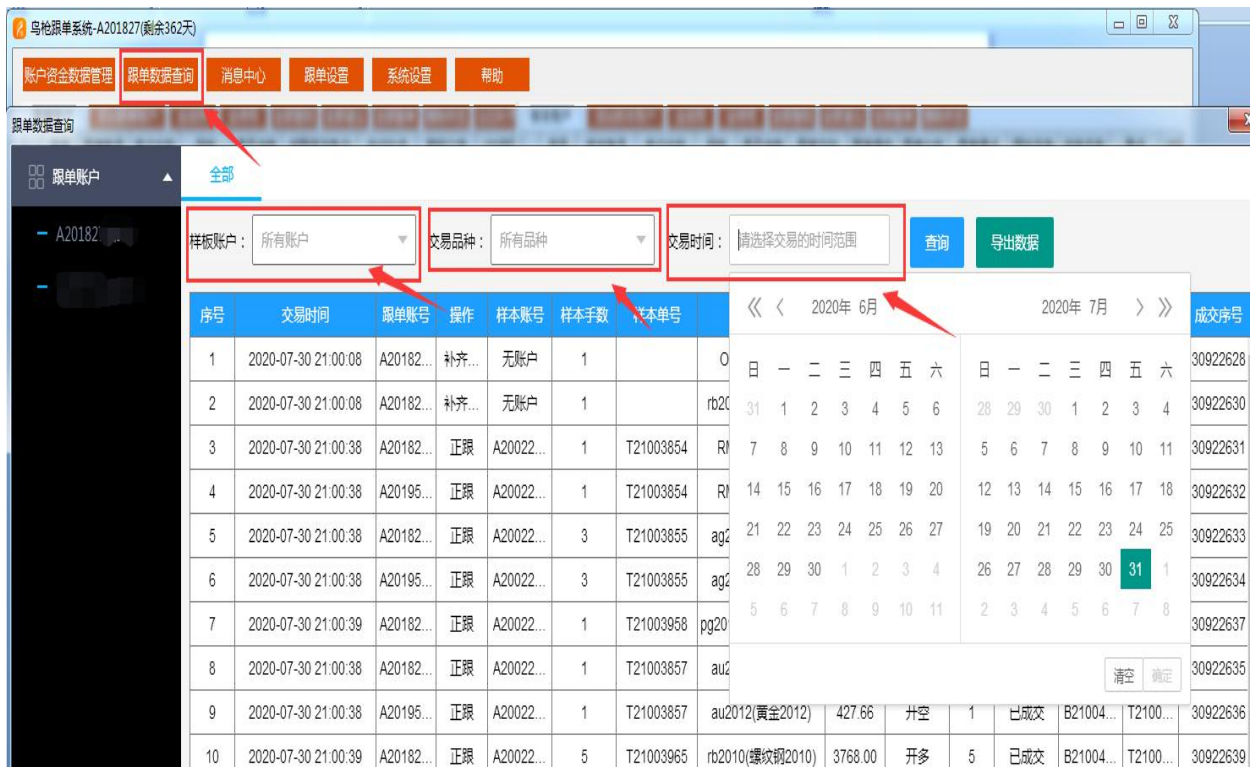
乌枪跟单系统-A201827(剩余362天)

账户资金数据管理 跟单数据查询 消息中心 跟单设置 系统设置 帮助

跟单数据查询

跟单账户
A20182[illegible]

全部

样板账户： 所有账户
交易品种： 所有品种
交易时间： 请选择交易的时间范围
查询
导出数据

| 序号 | 交易时间 | 跟单账号 | 操作 | 样本账号 | 样本手数 | 样本单号 | | | | | | | | 成交序号 |
|---|---|---|---|---|---|---|---|---|---|---|---|---|---|---|
| 1 | 2020-07-30 21:00:08 | A20182... | 补齐... | 无账户 | 1 | | O | | | | | | | 30922628 |
| 2 | 2020-07-30 21:00:08 | A20182... | 补齐... | 无账户 | 1 | | rb20 | | | | | | | 30922630 |
| 3 | 2020-07-30 21:00:38 | A20182... | 正跟 | A20022... | 1 | T21003854 | RI | | | | | | | 30922631 |
| 4 | 2020-07-30 21:00:38 | A20195... | 正跟 | A20022... | 1 | T21003854 | RI | | | | | | | 30922632 |
| 5 | 2020-07-30 21:00:38 | A20182... | 正跟 | A20022... | 3 | T21003855 | ag2 | | | | | | | 30922633 |
| 6 | 2020-07-30 21:00:38 | A20195... | 正跟 | A20022... | 3 | T21003855 | ag2 | | | | | | | 30922634 |
| 7 | 2020-07-30 21:00:39 | A20182... | 正跟 | A20022... | 1 | T21003958 | pg20 | | | | | | | 30922637 |
| 8 | 2020-07-30 21:00:38 | A20182... | 正跟 | A20022... | 1 | T21003857 | au2 | | | | | | | 30922635 |
| 9 | 2020-07-30 21:00:38 | A20195... | 正跟 | A20022... | 1 | T21003857 | au2012(黄金2012) | 427.66 | 开空 | 1 | 已成交 | B21004... | T2100... | 30922636 |
| 10 | 2020-07-30 21:00:39 | A20182... | 正跟 | A20022... | 5 | T21003965 | rb2010(螺纹钢2010) | 3768.00 | 开多 | 5 | 已成交 | B21004... | T2100... | 30922639 |

《 〈 2020年 6月

| 日 | 一 | 二 | 三 | 四 | 五 | 六 |
|---|---|---|---|---|---|---|
| 31 | 1 | 2 | 3 | 4 | 5 | 6 |
| 7 | 8 | 9 | 10 | 11 | 12 | 13 |
| 14 | 15 | 16 | 17 | 18 | 19 | 20 |
| 21 | 22 | 23 | 24 | 25 | 26 | 27 |
| 28 | 29 | 30 | 1 | 2 | 3 | 4 |
| 5 | 6 | 7 | 8 | 9 | 10 | 11 |

2020年 7月 〉 》

| 日 | 一 | 二 | 三 | 四 | 五 | 六 |
|---|---|---|---|---|---|---|
| 28 | 29 | 30 | 1 | 2 | 3 | 4 |
| 5 | 6 | 7 | 8 | 9 | 10 | 11 |
| 12 | 13 | 14 | 15 | 16 | 17 | 18 |
| 19 | 20 | 21 | 22 | 23 | 24 | 25 |
| 26 | 27 | 28 | 29 | 30 | 31 | 1 |
| 2 | 3 | 4 | 5 | 6 | 7 | 8 |

清空 确定